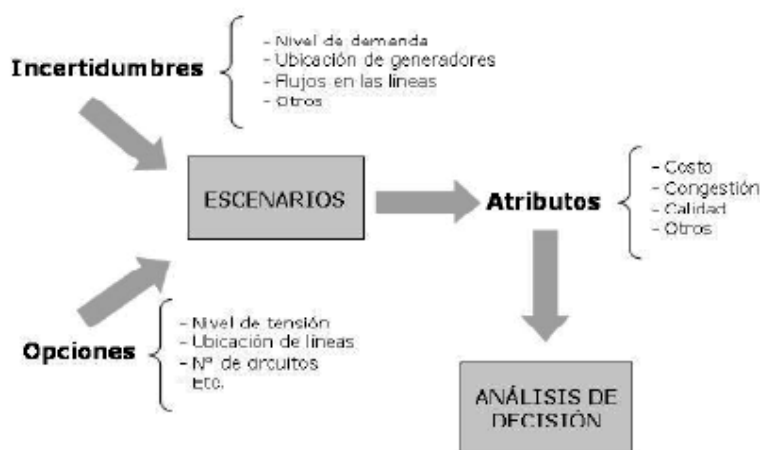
Incertidumbres

- Nivel de demanda
- Ubicación de generadores
- Flujos en las líneas
- Otros

ESCENARIOS

Atributos

- Costo
- Congestión
- Calidad
- Otros

Opciones

- Nivel de tensión
- Ubicación de líneas
- Nº de circuitos
- Etc.

ANÁLISIS DE DECISIÓN